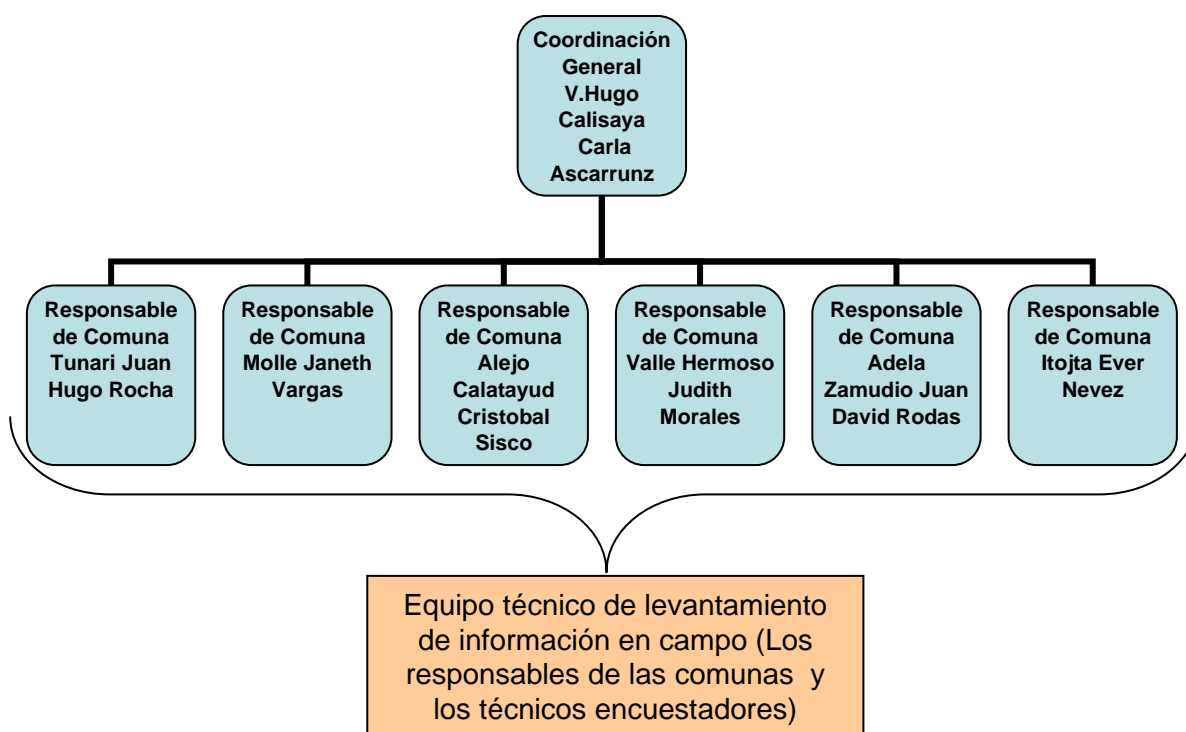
Coordinación General V.Hugo Calisaya Carla Ascarrunz

Responsable de Comuna Tunari Juan Hugo Rocha

Responsable de Comuna Molle Janeth Vargas

Responsable de Comuna Alejo Calatayud Cristobal Sisco

Responsable de Comuna Valle Hermoso Judith Morales

Responsable de Comuna Adela Zamudio Juan David Rodas

Responsable de Comuna Itojta Ever Nevez

Equipo técnico de levantamiento de información en campo (Los responsables de las comunas y los técnicos encuestadores)